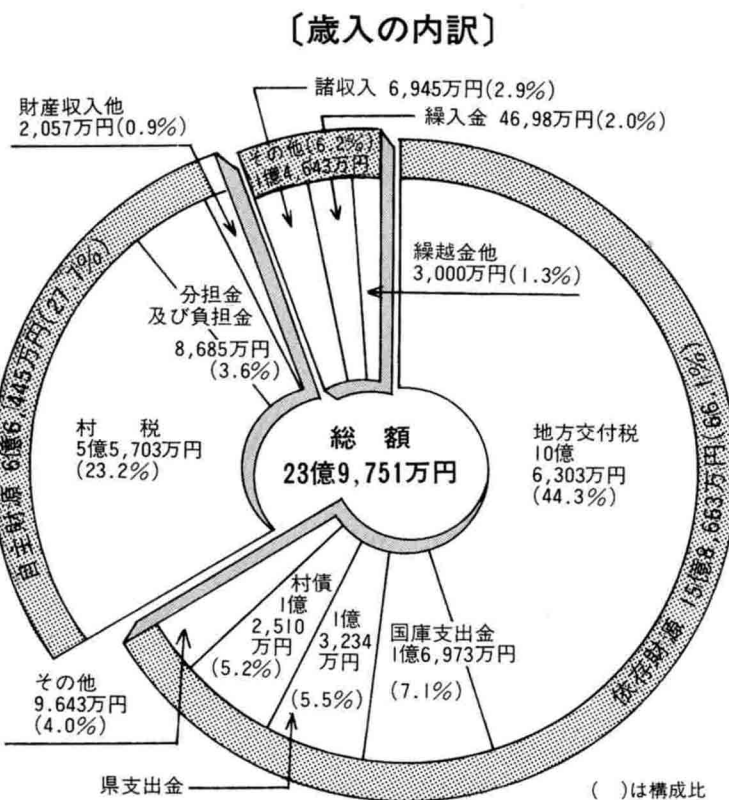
〔歳入の内訳〕

財産収入他
2,057万円(0.9%)

諸収入 6,945万円(2.9%)

繰入金 46,98万円(2.0%)

その他(6.2%)
1億4,643万円

繰越金他
3,000万円(1.3%)

自主財源 6億6,445万円(27.1%)

分担金
及び負担金
8,685万円
(3.6%)

村　税
5億5,703万円
(23.2%)

総　額
23億9,751万円

地方交付税
10億
6,303万円
(44.3%)

依存財源 15億8,663万円(66.1%)

村債
1億
2,510
万円
(5.2%)

1億
3,234
万円
(5.5%)

国庫支出金
1億6,973万円
(7.1%)

その他
9,643万円
(4.0%)

県支出金

(　)は構成比